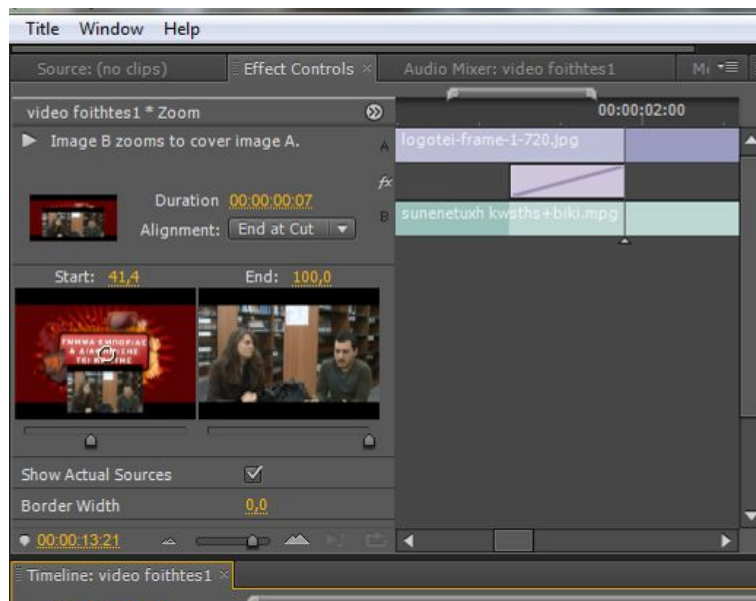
Title Window Help

Source: (no clips) Effect Controls × Audio Mixer: video foithtes1 M

video foithtes1 * Zoom

Image B zooms to cover image A.

Duration 00:00:00:07

Alignment: End at Cut

Start: 41,4 End: 100,0

00:00:02:00

A logotei-frame-1-720.jpg

fx

B sunenetuxh kwsths+biki.mpg

ΤΜΗΜΑ ΕΜΠΟΡΙΑΣ & ΔΙΑΦΗΜΙΣΗΣ ΤΕΙ ΚΡΗΤΗΣ

Show Actual Sources ☑

Border Width 0,0

00:00:13:21

Timeline: video foithtes1 ×